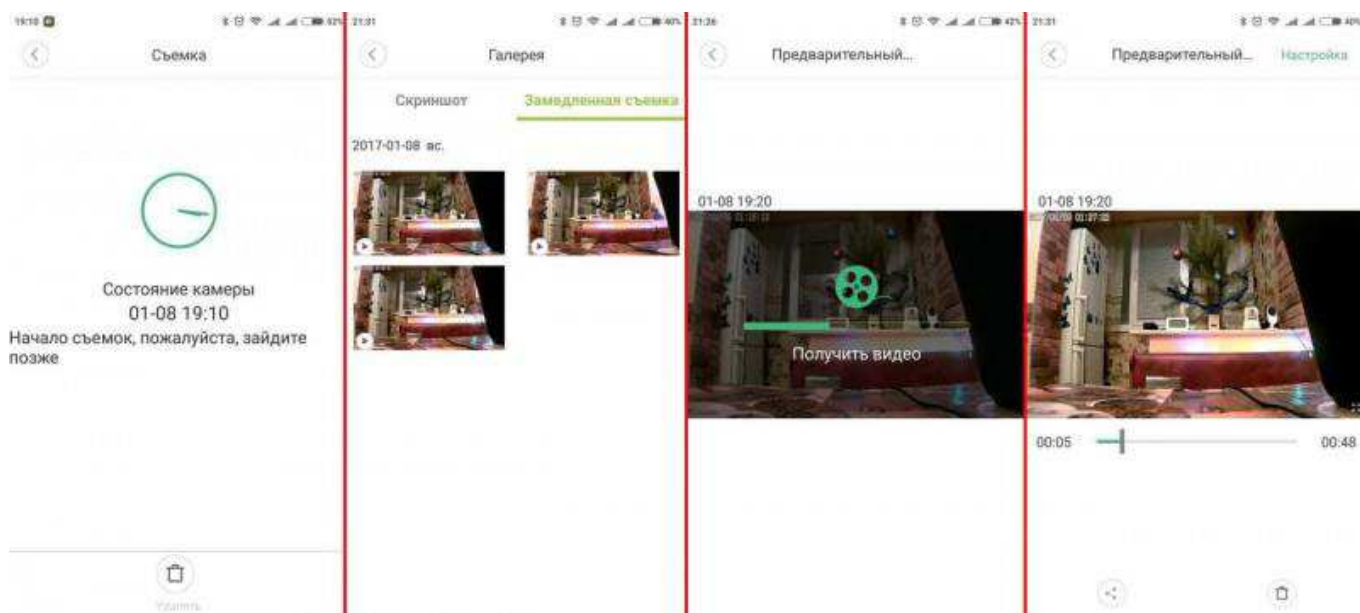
19:10

Съемка

Состояние камеры
01-08 19:10
Начало съемок, пожалуйста, зайдите позже

Удалить

21:31

Галерея

Скриншот
Замедленная съемка

2017-01-08 вс.

21:26

Предварительный...

01-08 19:20

Получить видео

21:31

Предварительный...
Настройка

01-08 19:20

00:05
00:48